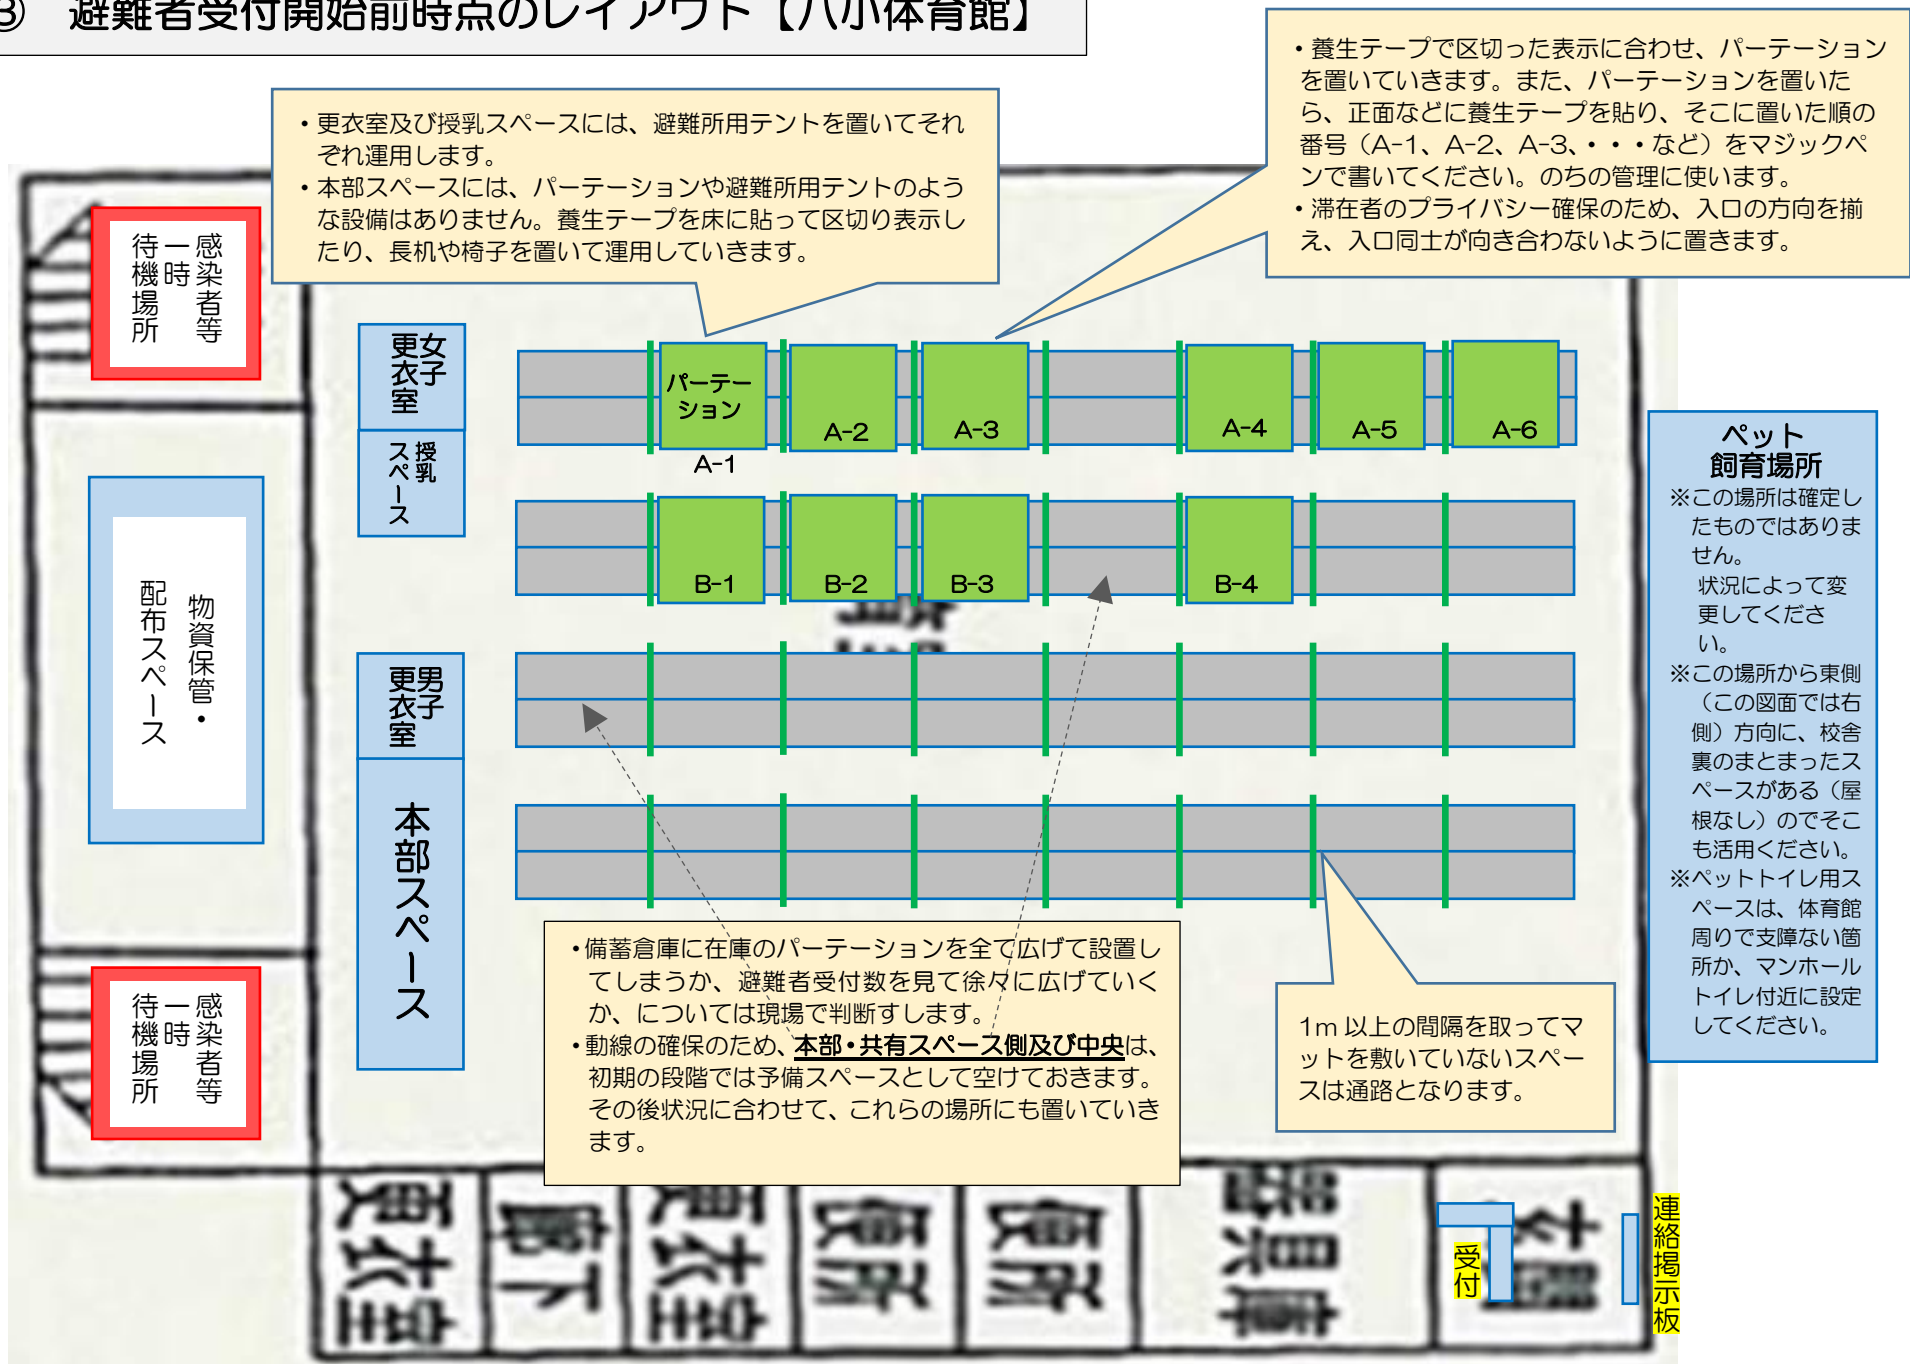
③　避難者受付開始前時点のレイアウト【八小体育館】

・更衣室及び授乳スペースには、避難所用テントを置いてそれぞれ運用します。
・本部スペースには、パーテーションや避難所用テントのような設備はありません。養生テープを床に貼って区切り表示したり、長机や椅子を置いて運用していきます。

・養生テープで区切った表示に合わせ、パーテーションを置いていきます。また、パーテーションを置いたら、正面などに養生テープを貼り、そこに置いた順の番号（A-1、A-2、A-3、・・・など）をマジックペンで書いてください。のちの管理に使います。
・滞在者のプライバシー確保のため、入口の方向を揃え、入口同士が向き合わないように置きます。

感染者等一時待機場所

女子更衣室

授乳スペース

パーテーション
A-1
A-2
A-3
A-4
A-5
A-6

B-1
B-2
B-3
B-4

物資保管・配布スペース

男子更衣室

本部スペース

感染者等一時待機場所

ペット飼育場所
※この場所は確定したものではありません。
状況によって変更してください。
※この場所から東側（この図面では右側）方向に、校舎裏のまとまったスペースがある（屋根なし）のでそこも活用ください。
※ペットトイレ用スペースは、体育館周りで支障ない箇所か、マンホールトイレ付近に設定してください。

・備蓄倉庫に在庫のパーテーションを全て広げて設置してしまうか、避難者受付数を見て徐々に広げていくか、については現場で判断します。
・動線の確保のため、本部・共有スペース側及び中央は、初期の段階では予備スペースとして空けておきます。その後状況に合わせて、これらの場所にも置いていきます。

1m 以上の間隔を取ってマットを敷いていないスペースは通路となります。

受付

連絡掲示板